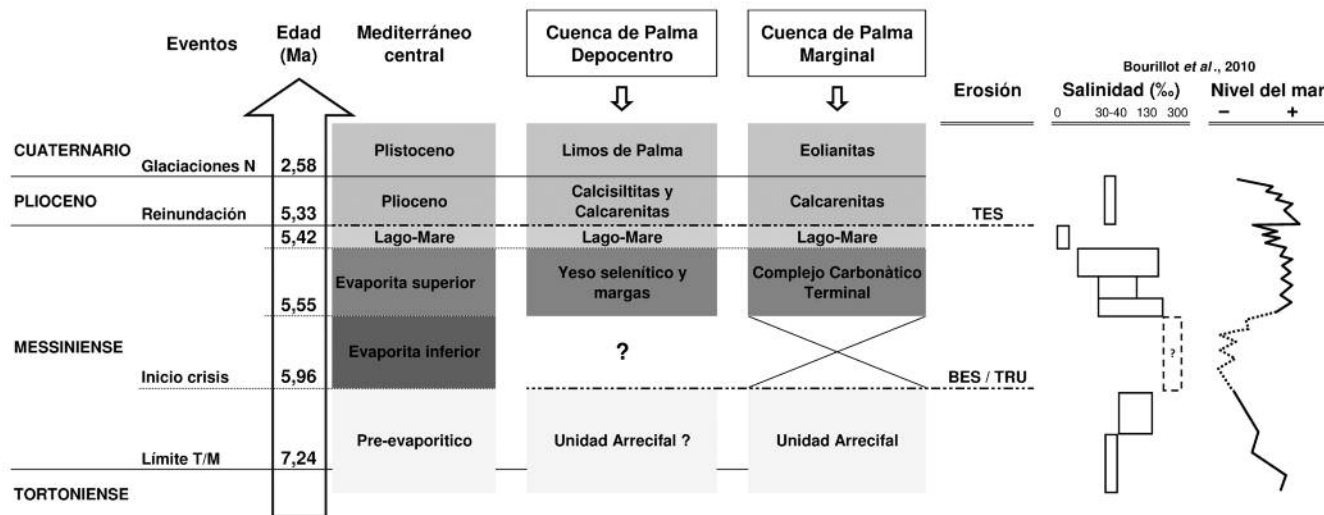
| | Eventos | Edad (Ma) | Mediterráneo central | Cuenca de Palma Depocentro | Cuenca de Palma Marginal | Erosión |
|---|---|---|---|---|---|---|
| CUATERNARIO | Glaciaciones N | 2,58 | Plistoceno | Limos de Palma | Eolianitas | |
| PLIOCENO | Reinundación | 5,33 | Plioceno | Calcisiltitas y Calcarenitas | Calcarenitas | TES |
| | | 5,42 | Lago-Mare | Lago-Mare | Lago-Mare | |
| | | 5,55 | Evaporita superior | Yeso selenítico y margas | Complejo Carbonàtico Terminal | |
| MESSINIENSE | Inicio crisis | 5,96 | Evaporita inferior | ? | | BES / TRU |
| | Límite T/M | 7,24 | Pre-evaporitico | Unidad Arrecifal ? | Unidad Arrecifal | |
| TORTONIENSE | | | | | | |

Bourillot *et al*., 2010

Salinidad (‰)
0 30-40 130 300

?

Nivel del mar
– +